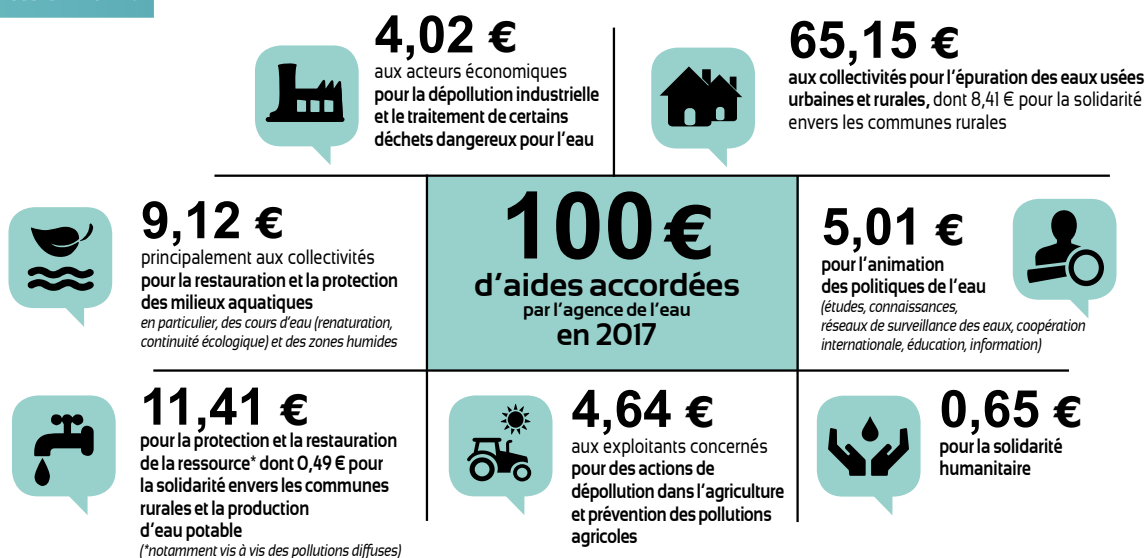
4,02 €
aux acteurs économiques pour la dépollution industrielle et le traitement de certains déchets dangereux pour l'eau

65,15 €
aux collectivités pour l'épuration des eaux usées urbaines et rurales, dont 8,41 € pour la solidarité envers les communes rurales

9,12 €
principalement aux collectivités pour la restauration et la protection des milieux aquatiques
en particulier, des cours d'eau (renaturation, continuité écologique) et des zones humides

100 €
d'aides accordées
par l'agence de l'eau
en 2017

5,01 €
pour l'animation des politiques de l'eau
(études, connaissances, réseaux de surveillance des eaux, coopération internationale, éducation, information)

11,41 €
pour la protection et la restauration de la ressource* dont 0,49 € pour la solidarité envers les communes rurales et la production d'eau potable
(*notamment vis à vis des pollutions diffuses)

4,64 €
aux exploitants concernés pour des actions de dépollution dans l'agriculture et prévention des pollutions agricoles

0,65 €
pour la solidarité humanitaire